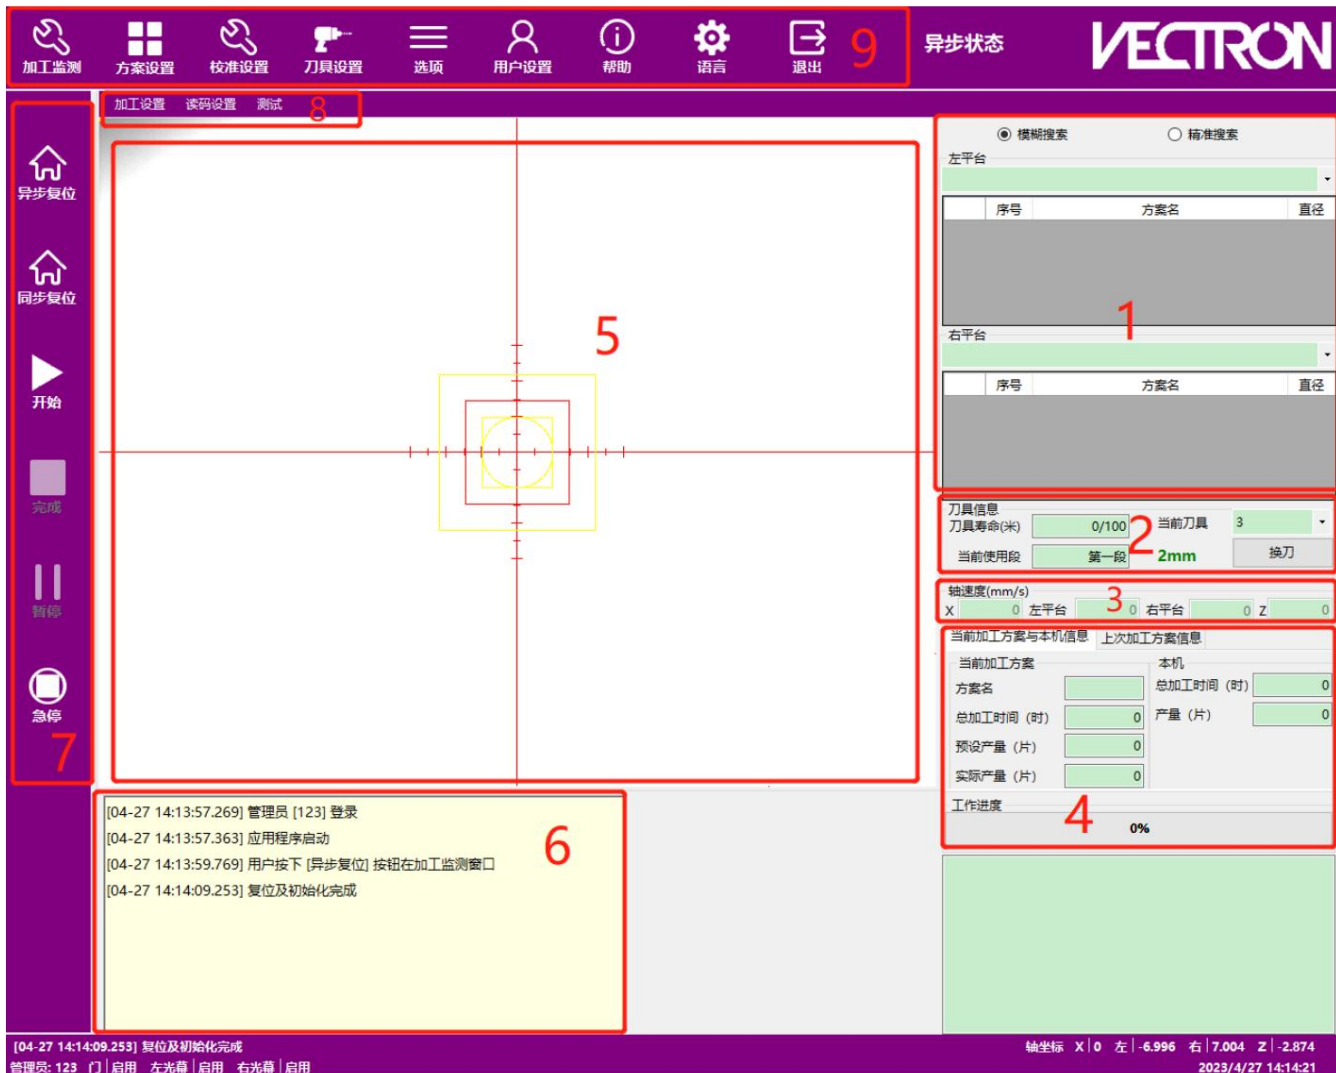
加工监测 方案设置 校准设置 刀具设置 选项 用户设置 帮助 语言 退出 9

异步状态

VECTRON

加工设置 读码设置 测试 8

异步复位

同步复位

开始

完成

暂停

急停

7

5

模糊搜索 精准搜索

左平台

| | 序号 | 方案名 | 直径 |
|---|---|---|---|

1

右平台

| | 序号 | 方案名 | 直径 |
|---|---|---|---|

刀具信息
刀具寿命(米) 0/100 当前刀具 3
当前使用段 第一段 2 2mm 换刀

轴速度(mm/s)
X 0 左平台 3 0 右平台 0 Z 0

当前加工方案与本机信息 上次加工方案信息

当前加工方案
方案名
总加工时间（时） 0
预设产量（片） 0
实际产量（片） 0

本机
总加工时间（时） 0
产量（片） 0

工作进度
4
0%

[04-27 14:13:57.269] 管理员 [123] 登录
[04-27 14:13:57.363] 应用程序启动
[04-27 14:13:59.769] 用户按下 [异步复位] 按钮在加工监测窗口
[04-27 14:14:09.253] 复位及初始化完成

6

[04-27 14:14:09.253] 复位及初始化完成
管理员: 123 门 启用 左光幕 启用 右光幕 启用

轴坐标 X 0 左 -6.996 右 7.004 Z -2.874
2023/4/27 14:14:21